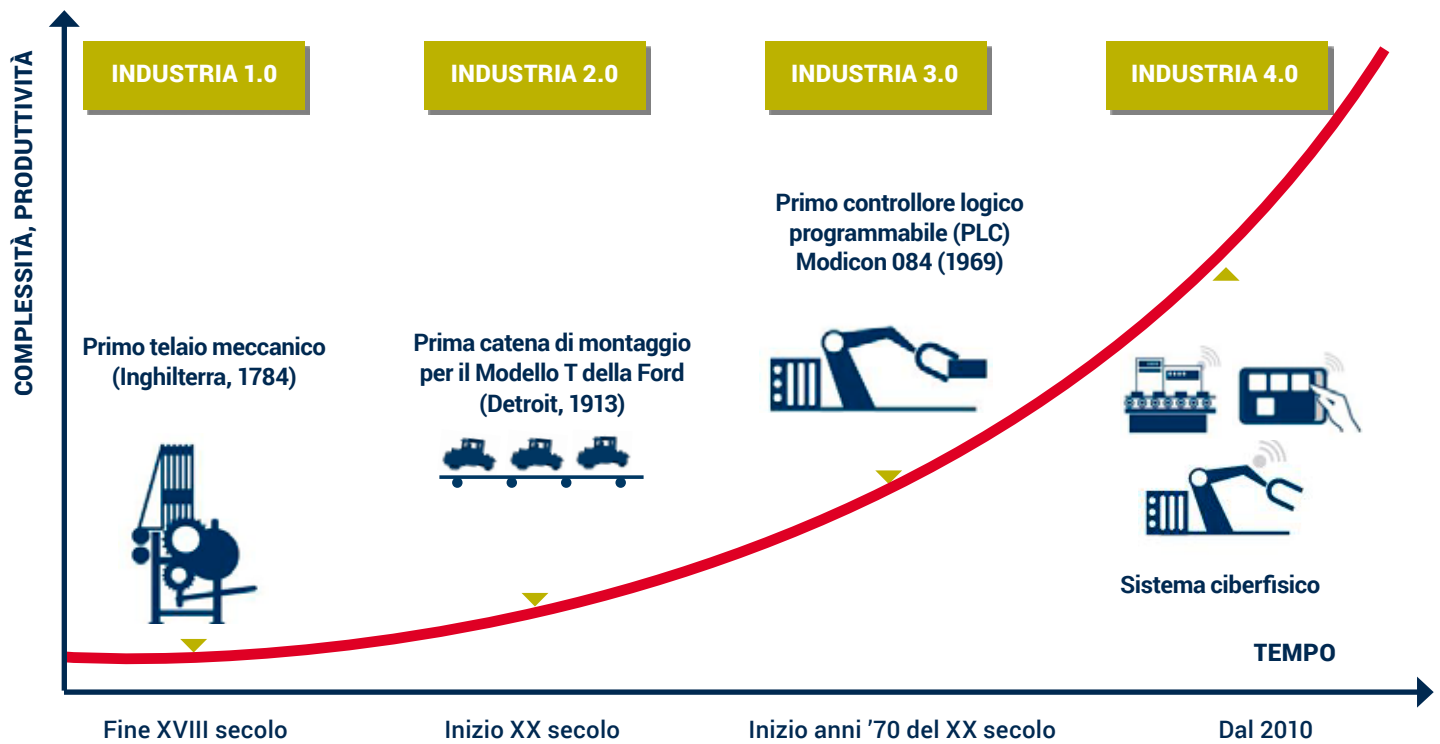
COMPLESSITÀ, PRODUTTIVITÀ

INDUSTRIA 1.0

INDUSTRIA 2.0

INDUSTRIA 3.0

INDUSTRIA 4.0

Primo controllore logico programmabile (PLC) Modicon 084 (1969)

Primo telaio meccanico (Inghilterra, 1784)

Prima catena di montaggio per il Modello T della Ford (Detroit, 1913)

Sistema ciberfisico

TEMPO

Fine XVIII secolo

Inizio XX secolo

Inizio anni ’70 del XX secolo

Dal 2010